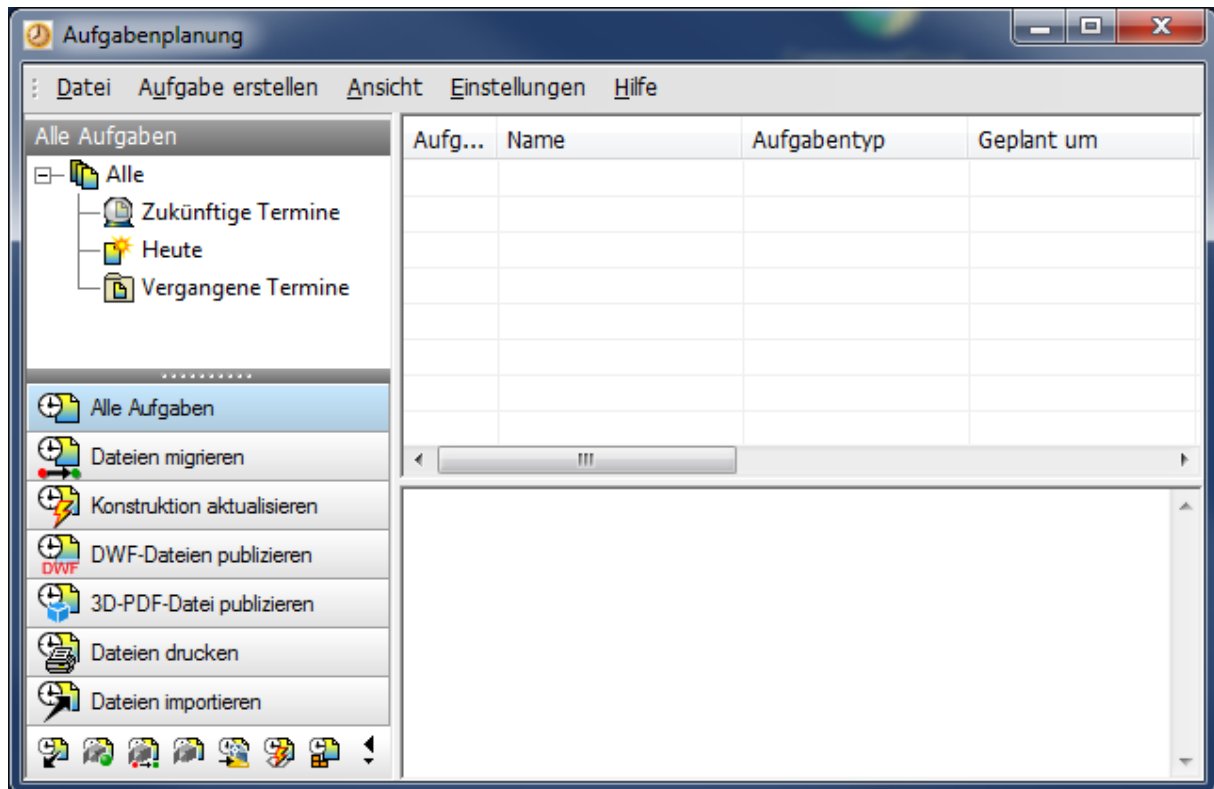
Aufgabenplanung

Datei Aufgabe erstellen Ansicht Einstellungen Hilfe

Alle Aufgaben

Alle
Zukünftige Termine
Heute
Vergangene Termine

| Aufg... | Name | Aufgabentyp | Geplant um |
|---|---|---|---|

Alle Aufgaben
Dateien migrieren
Konstruktion aktualisieren
DWF DWF-Dateien publizieren
3D-PDF-Datei publizieren
Dateien drucken
Dateien importieren